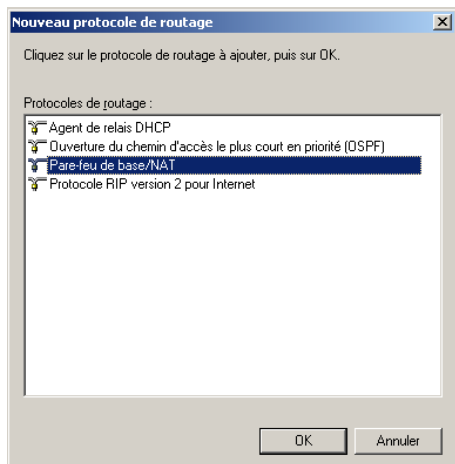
Nouveau protocole de routage

Cliquez sur le protocole de routage à ajouter, puis sur OK.

Protocoles de routage :

Agent de relais DHCP
Ouverture du chemin d'accès le plus court en priorité (OSPF)
Pare-feu de base/NAT
Protocole RIP version 2 pour Internet

OK
Annuler